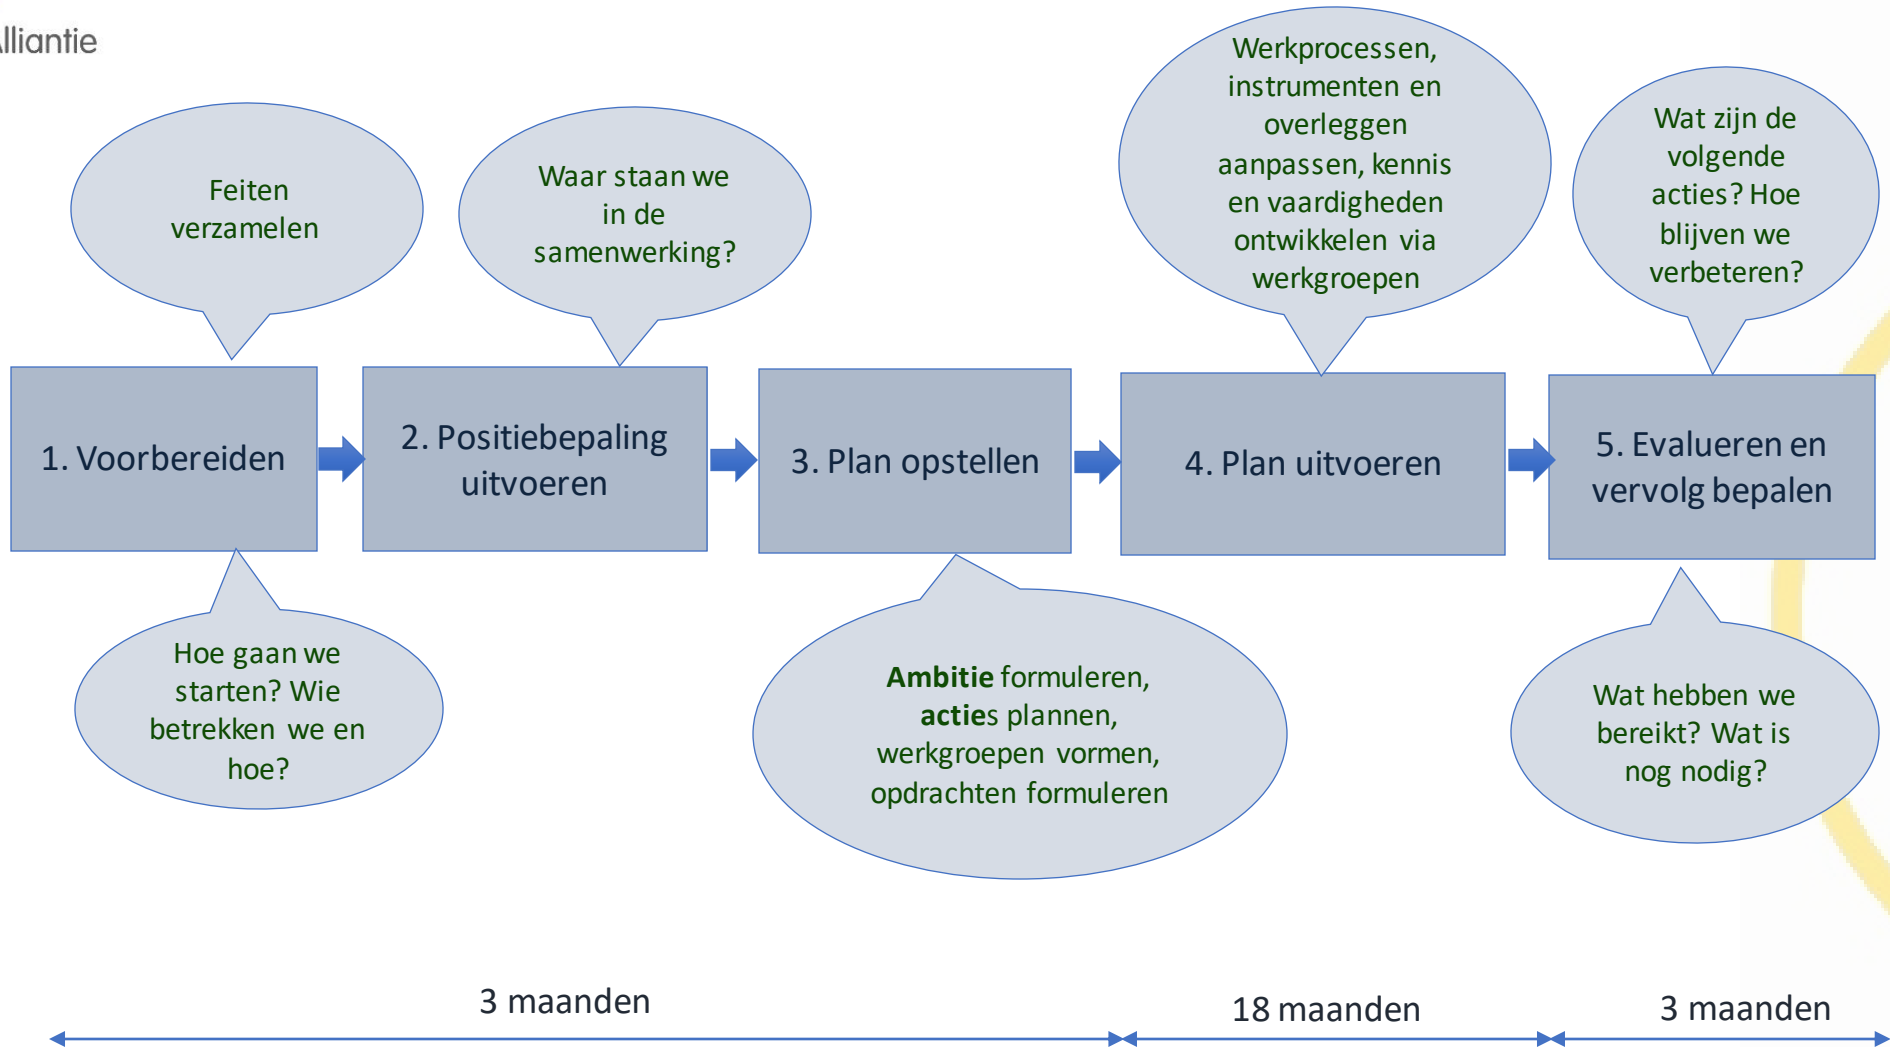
lliantie

Feiten verzamelen

Waar staan we in de samenwerking?

Werkprocessen, instrumenten en overleggen aanpassen, kennis en vaardigheden ontwikkelen via werkgroepen

Wat zijn de volgende acties? Hoe blijven we verbeteren?

1. Voorbereiden

2. Positiebepaling uitvoeren

3. Plan opstellen

4. Plan uitvoeren

5. Evalueren en vervolg bepalen

Hoe gaan we starten? Wie betrekken we en hoe?

**Ambitie** formuleren, **actie**s plannen, werkgroepen vormen, opdrachten formuleren

Wat hebben we bereikt? Wat is nog nodig?

3 maanden

18 maanden

3 maanden